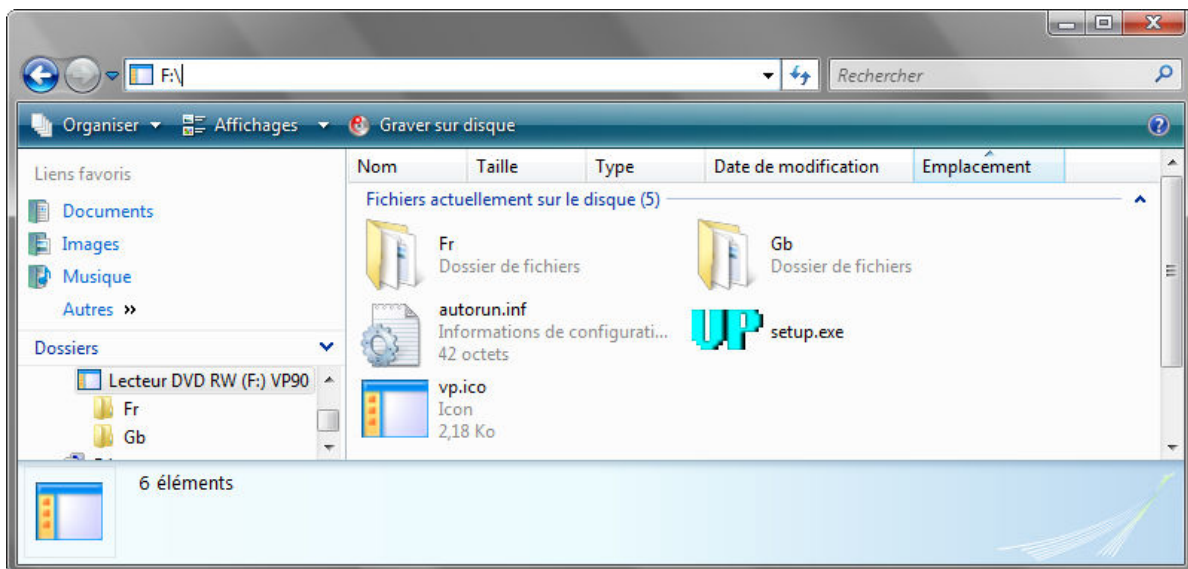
F:\

Rechercher

Organiser ▾ Affichages ▾ Graver sur disque

Liens favoris

Documents

Images

Musique

Autres »

Dossiers

Lecteur DVD RW (F:) VP90

Fr

Gb

| Nom | Taille | Type | Date de modification | Emplacement |
|---|---|---|---|---|

Fichiers actuellement sur le disque (5)

Fr
Dossier de fichiers

Gb
Dossier de fichiers

autorun.inf
Informations de configurati...
42 octets

UP

setup.exe

vp.ico
Icon
2,18 Ko

6 éléments